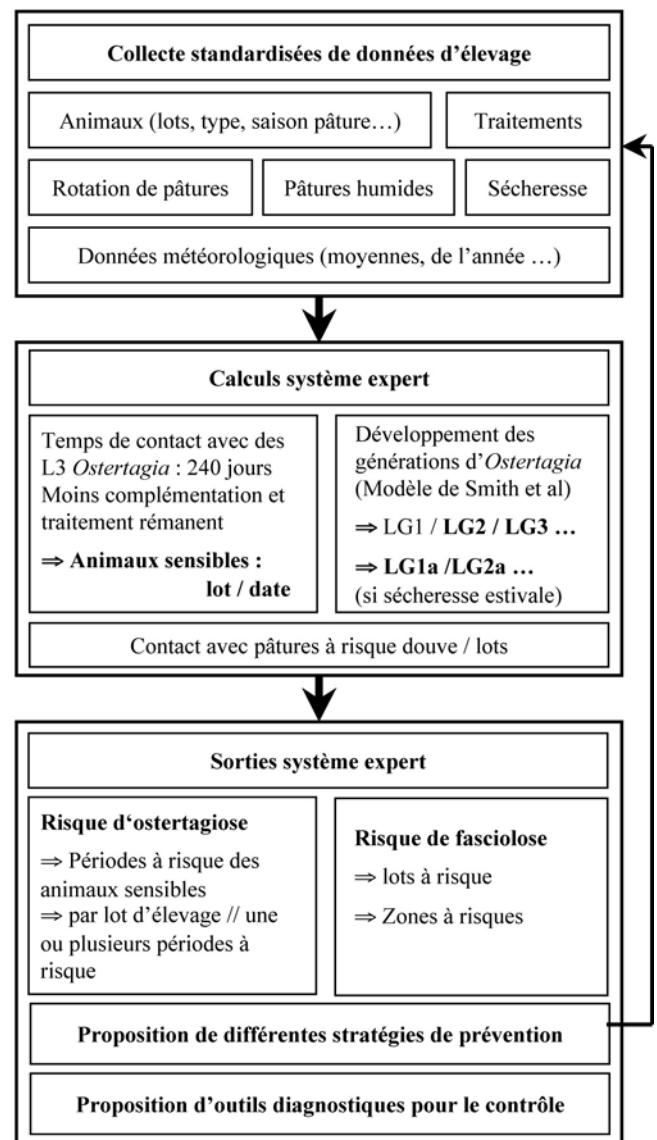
Collecte standardisées de données d'élevage

Animaux (lots, type, saison pâture…)

Traitements

Rotation de pâtures

Pâtures humides

Sécheresse

Données météorologiques (moyennes, de l'année …)

Calculs système expert

Temps de contact avec des L3 *Ostertagia* : 240 jours Moins complémentation et traitement rémanent

⇒ **Animaux sensibles : lot / date**

Développement des générations d'*Ostertagia* (Modèle de Smith et al)

⇒ LG1 / **LG2 / LG3 …**

⇒ **LG1a /LG2a …** (si sécheresse estivale)

Contact avec pâtures à risque douve / lots

Sorties système expert

**Risque d'ostertagiose**

⇒ Périodes à risque des animaux sensibles

⇒ par lot d'élevage // une ou plusieurs périodes à risque

**Risque de fasciolose**

⇒ lots à risque

⇒ Zones à risques

Proposition de différentes stratégies de prévention

Proposition d'outils diagnostiques pour le contrôle